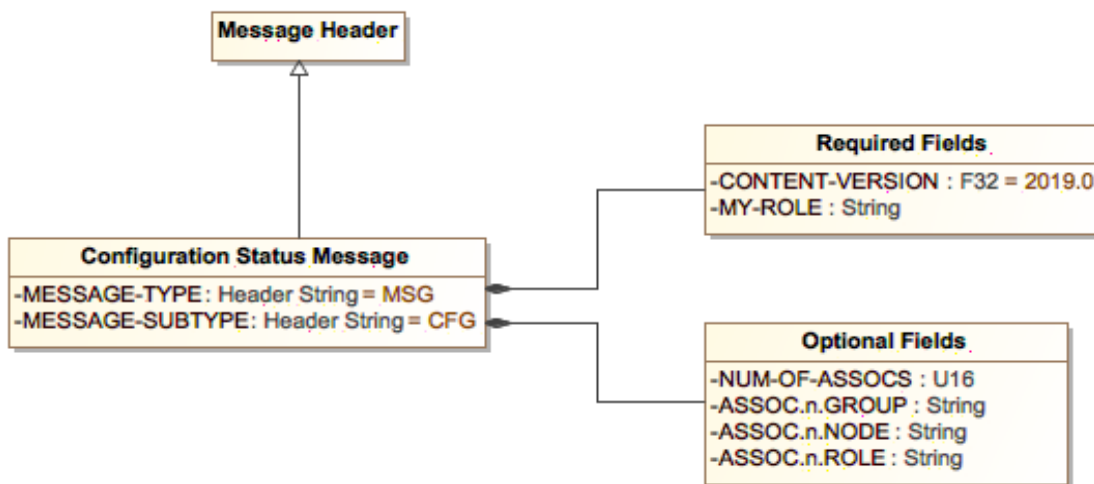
Message Header

Configuration Status Message
-MESSAGE-TYPE: Header String = MSG
-MESSAGE-SUBTYPE: Header String = CFG

Required Fields
-CONTENT-VERSION : F32 = 2019.0
-MY-ROLE : String

Optional Fields
-NUM-OF-ASSOCS : U16
-ASSOC.n.GROUP : String
-ASSOC.n.NODE : String
-ASSOC.n.ROLE : String